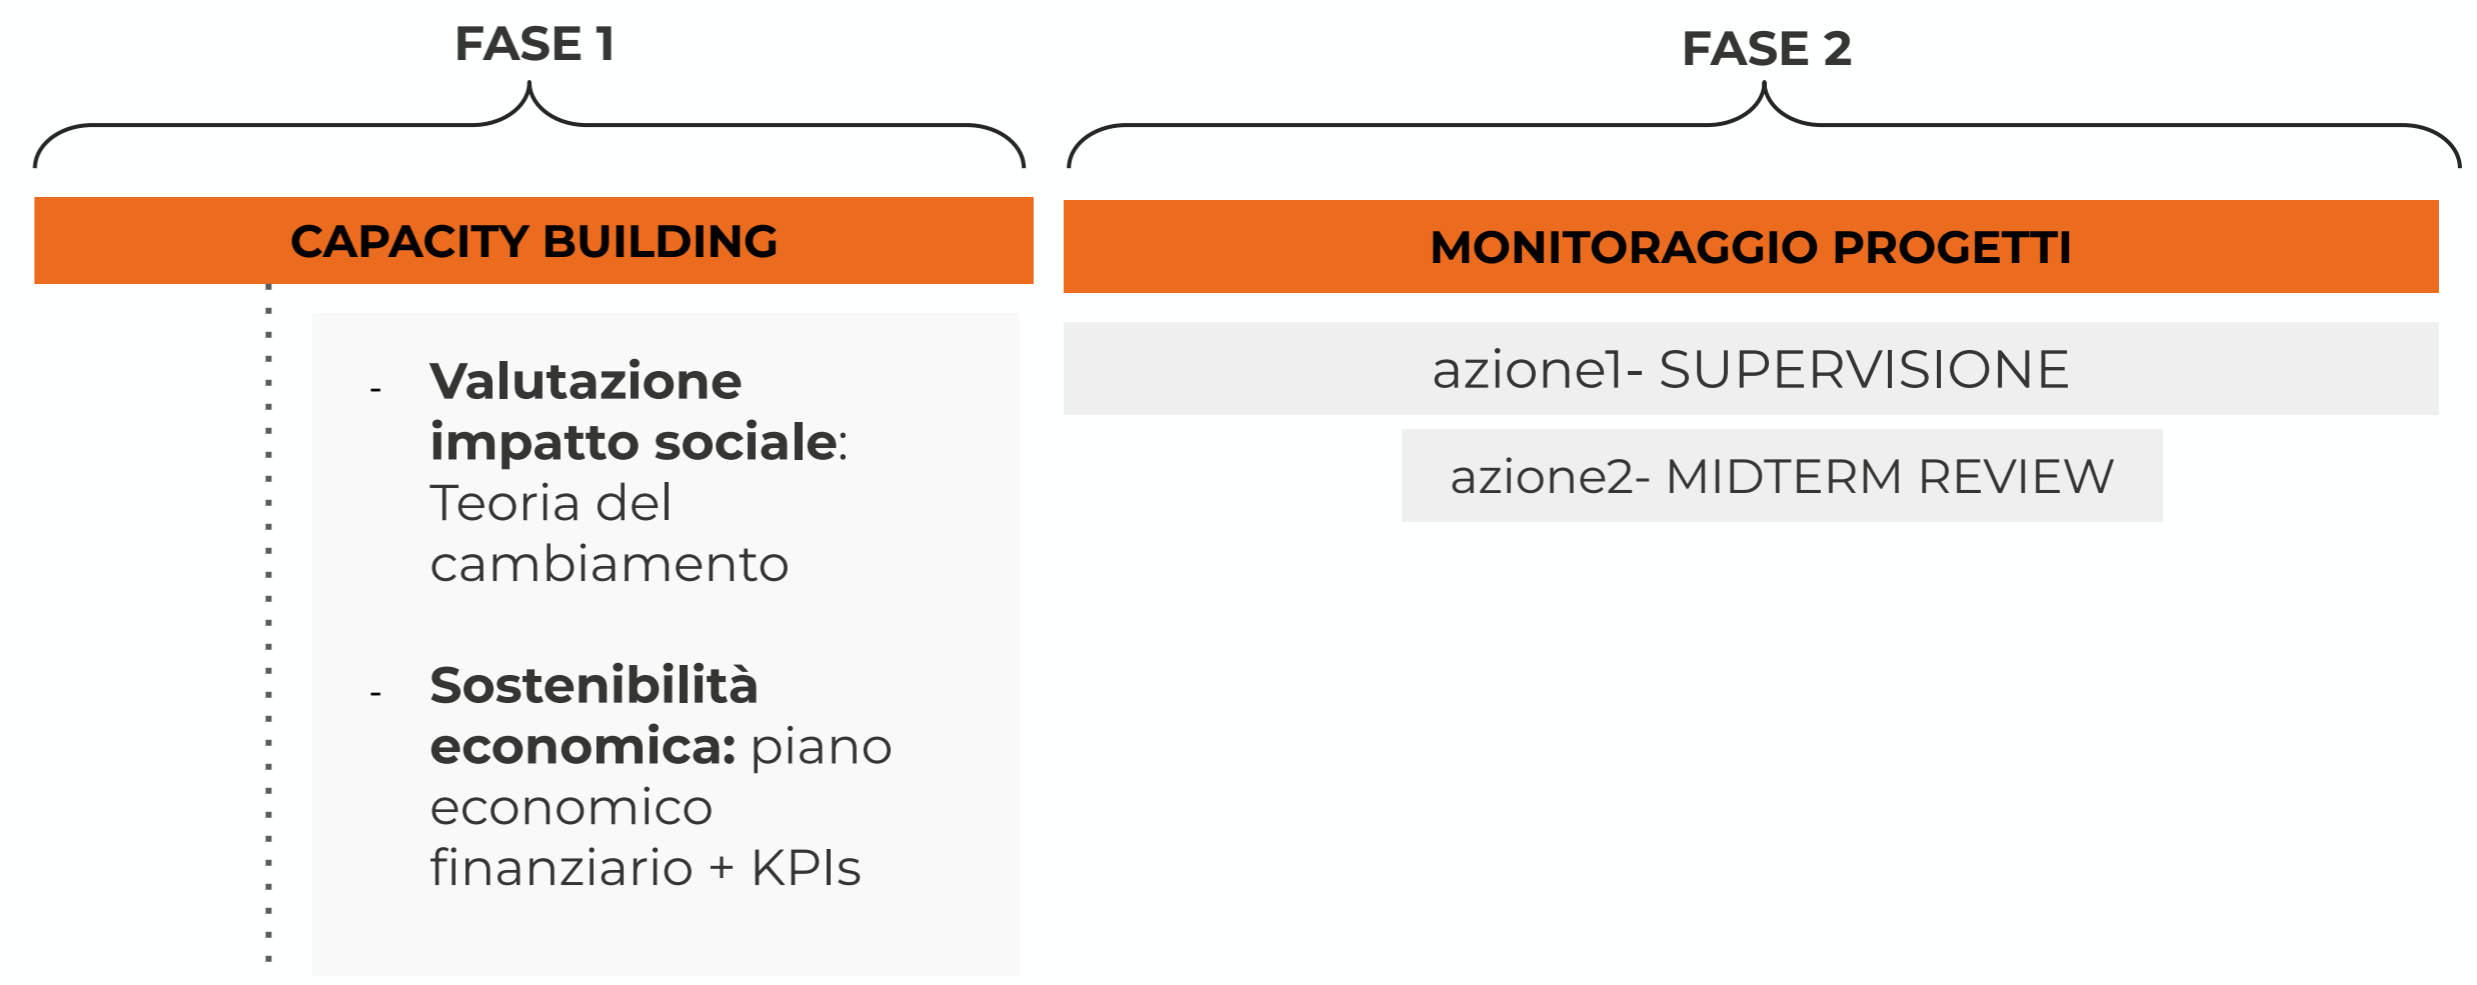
FASE 1

CAPACITY BUILDING

- Valutazione impatto sociale: Teoria del cambiamento

- Sostenibilità economica: piano economico finanziario + KPIs

FASE 2

MONITORAGGIO PROGETTI

azione1- SUPERVISIONE

azione2- MIDTERM REVIEW